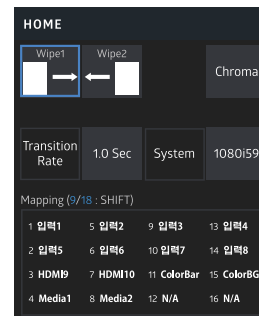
HOME

Wipe1

Wipe2

Chroma

Transition Rate

1.0 Sec

System

1080i59

Mapping (9/18 : SHIFT)

1 입력1
5 입력2
9 입력3
13 입력4
2 입력5
6 입력6
10 입력7
14 입력8
3 HDMI9
7 HDMI10
11 ColorBar
15 ColorBG
4 Media1
8 Media2
12 N/A
16 N/A